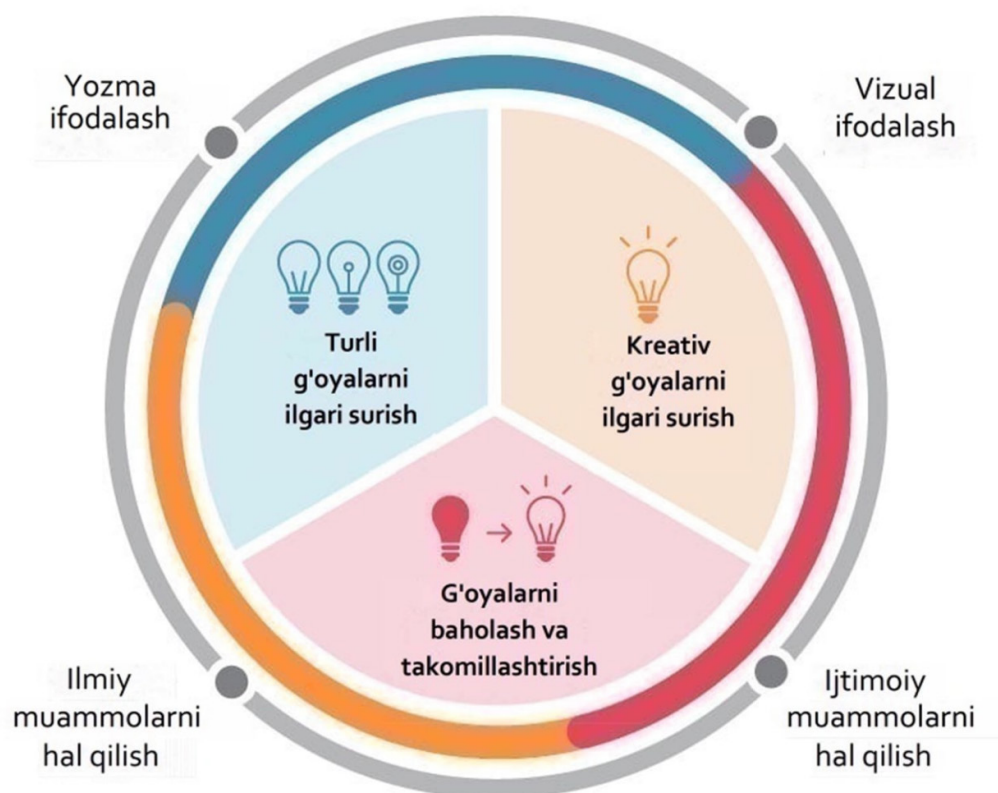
Yozma ifodalash

Vizual ifodalash

Turli g'oyalarni ilgari surish

Kreativ g'oyalarni ilgari surish

G'oyalarni baholash va takomillashtirish

Ilmiy muammolarni hal qilish

Ijtimoiy muammolarni hal qilish